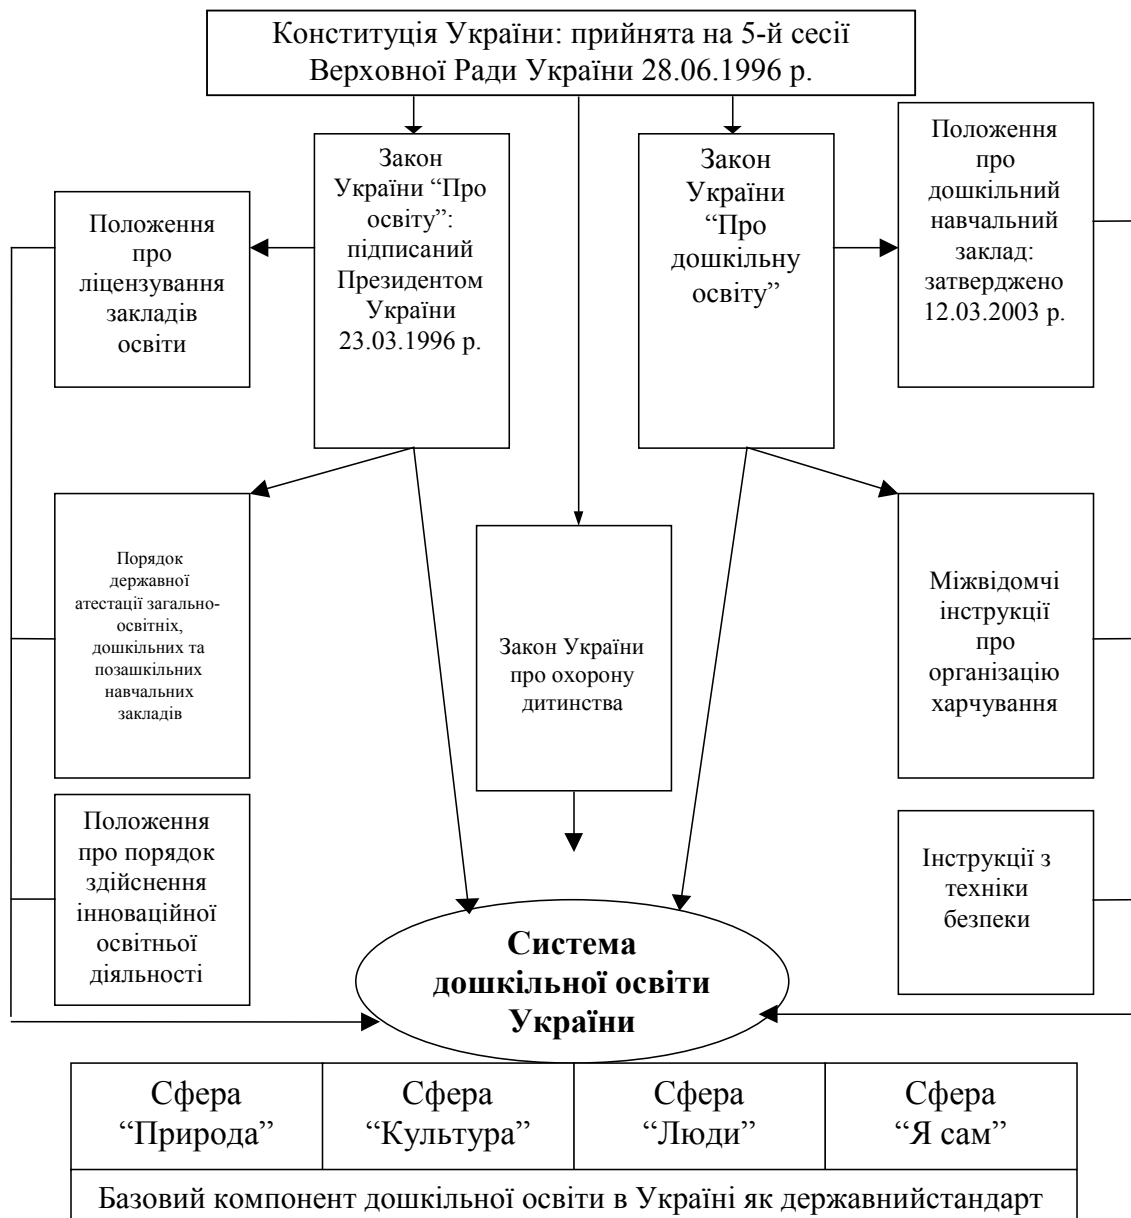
Конституція України: прийнята на 5-й сесії Верховної Ради України 28.06.1996 р.

Закон України “Про освіту”: підписаний Президентом України 23.03.1996 р.

Закон України “Про дошкільну освіту”

Положення про ліцензування закладів освіти

Положення про дошкільний навчальний заклад: затверджено 12.03.2003 р.

Порядок державної атестації загальноосвітніх, дошкільних та позашкільних навчальних закладів

Закон України про охорону дитинства

Міжвідомчі інструкції про організацію харчування

Положення про порядок здійснення інноваційної освітньої діяльності

Інструкції з техніки безпеки

**Система дошкільної освіти України**

| Сфера “Природа” | Сфера “Культура” | Сфера “Люди” | Сфера “Я сам” |
|---|---|---|---|
| Базовий компонент дошкільної освіти в Україні як державнийстандарт | | | |